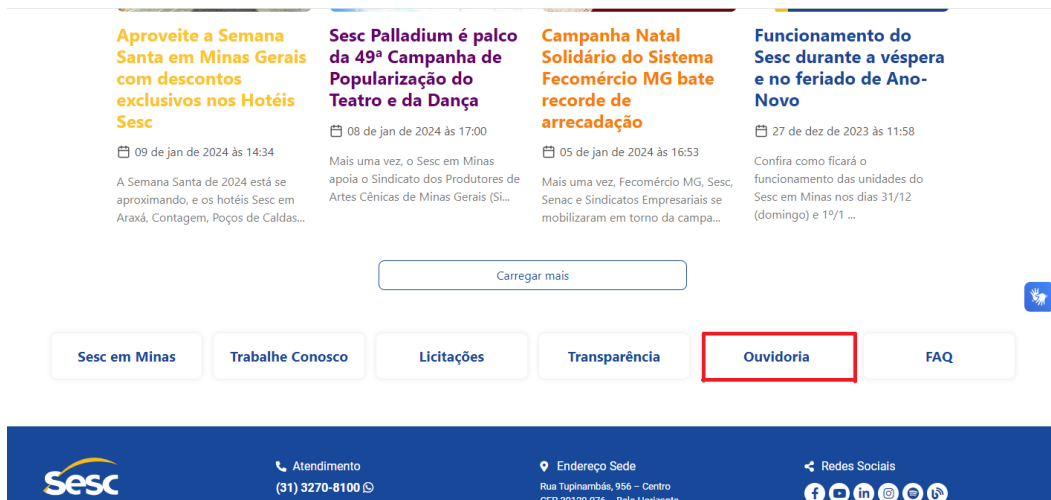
Aproveite a Semana Santa em Minas Gerais com descontos exclusivos nos Hotéis Sesc

09 de jan de 2024 às 14:34

A Semana Santa de 2024 está se aproximando, e os hotéis Sesc em Araxá, Contagem, Poços de Caldas...

Sesc Palladium é palco da 49ª Campanha de Popularização do Teatro e da Dança

08 de jan de 2024 às 17:00

Mais uma vez, o Sesc em Minas apoia o Sindicato dos Produtores de Artes Cênicas de Minas Gerais (Si...

Campanha Natal Solidário do Sistema Fecomércio MG bate recorde de arrecadação

05 de jan de 2024 às 16:53

Mais uma vez, Fecomércio MG, Sesc, Senac e Sindicatos Empresariais se mobilizaram em torno da campa...

Funcionamento do Sesc durante a véspera e no feriado de Ano-Novo

27 de dez de 2023 às 11:58

Confira como ficará o funcionamento das unidades do Sesc em Minas nos dias 31/12 (domingo) e 1º/1 ...

Carregar mais

Sesc em Minas | Trabalhe Conosco | Licitações | Transparência | Ouvidoria | FAQ

Sesc

Atendimento
(31) 3270-8100

Endereço Sede
Rua Tupinambás, 956 – Centro
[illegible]

Redes Sociais